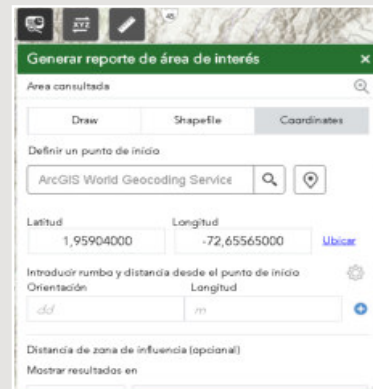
XY
45
Generar reporte de área de interés ×
Area consultada
Draw
Shapefile
Coordinates
Definir un punto de inicio
ArcGIS World Geocoding Service
Latitud
1,95904000
Longitud
-72,65565000
Ubicar
Introducir rumbo y distancia desde el punto de inicio
Orientación
dd
Longitud
m
Distancia de zona de influencia (opcional)
Mostrar resultados en